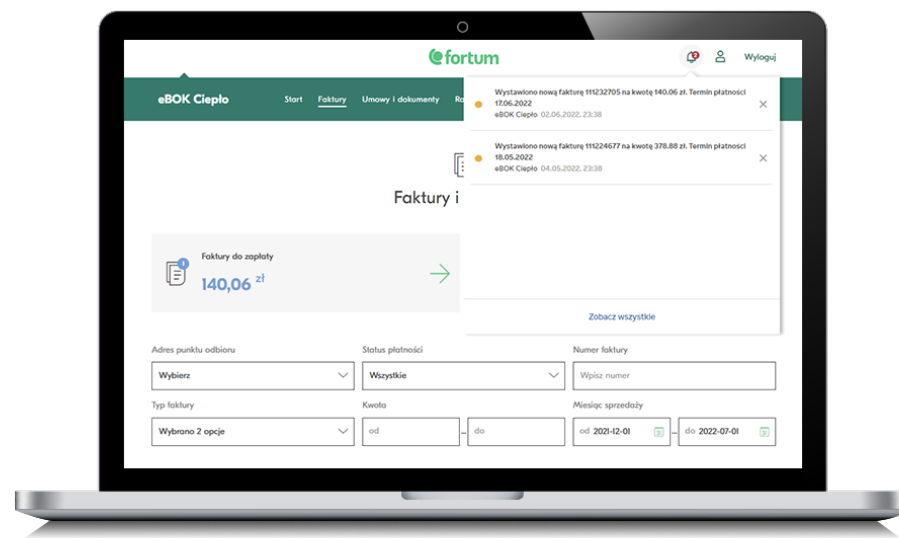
fortum

2

Wyloguj

eBOK Ciepło

Start Faktury Umowy i dokumenty Ro

Wystawiono nową fakturę 111232705 na kwotę 140.06 zł. Termin płatności 17.06.2022
eBOK Ciepło 02.06.2022, 23:38

Wystawiono nową fakturę 111224677 na kwotę 378.88 zł. Termin płatności 18.05.2022
eBOK Ciepło 04.05.2022, 23:38

Zobacz wszystkie

Faktury i

1

Faktury do zapłaty

140,06 zł

Adres punktu odbioru
Wybierz

Status płatności
Wszystkie

Numer faktury
Wpisz numer

Typ faktury
Wybrano 2 opcje

Kwota
od – do

Miesiąc sprzedaży
od 2021-12-01 – do 2022-07-01